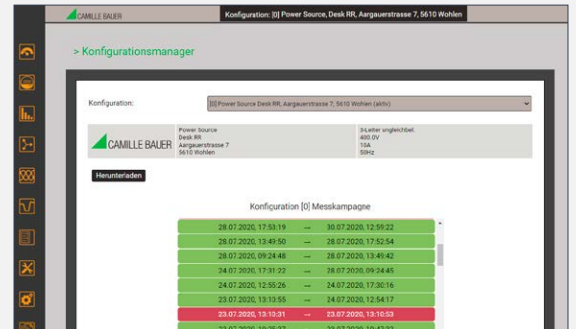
CAMILLE BAUER

Konfiguration: [0] Power Source, Desk RR, Aargauerstrasse 7, 5610 Wohlen

> Konfigurationsmanager

Konfiguration: [0] Power Source Desk RR, Aargauerstrasse 7, 5610 Wohlen (aktiv)

CAMILLE BAUER

Power Source
Desk RR
Aargauerstrasse 7
5610 Wohlen

3-Leiter ungleichbel.
400.0V
10A
50Hz

Herunterladen

Konfiguration [0] Messkampagne

| | | |
|---|---|---|
| 28.07.2020, 17:53:19 | → | 30.07.2020, 12:59:22 |
| 28.07.2020, 13:49:50 | → | 28.07.2020, 17:52:54 |
| 28.07.2020, 09:24:48 | → | 28.07.2020, 13:49:42 |
| 24.07.2020, 17:31:22 | → | 28.07.2020, 09:24:45 |
| 24.07.2020, 12:55:26 | → | 24.07.2020, 17:30:16 |
| 23.07.2020, 13:10:55 | → | 24.07.2020, 12:54:17 |
| 23.07.2020, 13:10:31 | → | 23.07.2020, 13:10:53 |
| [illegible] | → | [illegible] |